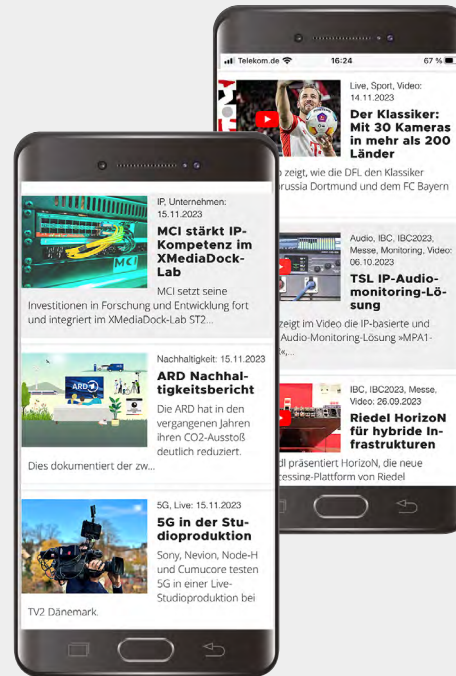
IP, Unternehmen: 15.11.2023

MCI stärkt IP-Kompetenz im XMediaDock-Lab

MCI setzt seine Investitionen in Forschung und Entwicklung fort und integriert im XMediaDock-Lab ST2...

Nachhaltigkeit: 15.11.2023

ARD Nachhaltigkeitsbericht

Die ARD hat in den vergangenen Jahren ihren CO2-Ausstoß deutlich reduziert. Dies dokumentiert der zw...

5G, Live: 15.11.2023

5G in der Studioproduktion

Sony, Nevion, Node-H und Cumucore testen 5G in einer Live-Studioproduktion bei TV2 Dänemark.

Telekom.de 16:24 67 %

Live, Sport, Video: 14.11.2023

Der Klassiker: Mit 30 Kameras in mehr als 200 Länder

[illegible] zeigt, wie die DFL den Klassiker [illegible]russia Dortmund und dem FC Bayern

Audio, IBC, IBC2023, Messe, Monitoring, Video: 06.10.2023

TSL IP-Audiomonitoring-Lösung

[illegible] zeigt im Video die IP-basierte und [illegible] Audio-Monitoring-Lösung »MPA1-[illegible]

IBC, IBC2023, Messe, Video: 26.09.2023

Riedel HorizoN für hybride Infrastrukturen

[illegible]dl präsentiert HorizoN, die neue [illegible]essing-Plattform von Riedel